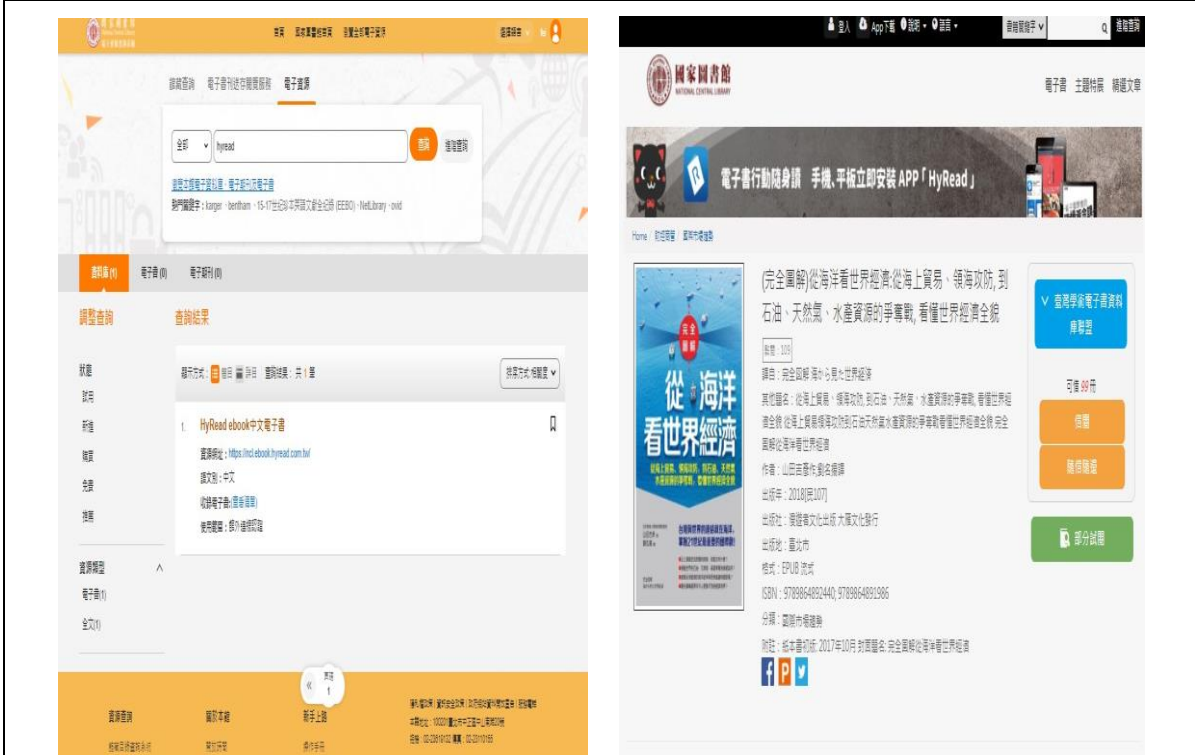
首頁 館藏查詢首頁 整合查詢 登入

館藏查詢 電子書刊整合查詢服務 電子資源

全部 hyread 查詢 進階查詢

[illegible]
熱門關鍵字：karger、bentham、15-17世紀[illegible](EEBO)、NetLibrary、ovid

資料庫(1) 電子書(0) 電子期刊(0)

調整查詢 查詢結果

狀態
試用
新進
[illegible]
免費
推薦

顯示方式：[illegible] 查詢結果：共 1 筆 排序方式:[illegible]

1. HyRead ebook中文電子書
資源網址：https://ncl.ebook.hyread.com.tw/
語文別：中文
收錄電子書(書單清單)
使用權限：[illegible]

資源類型
電子書(1)
全文(1)

頁首 1

資源查詢 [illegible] 新手上路

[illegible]

登入 App下載 說明 語言 書籍關鍵字 進階查詢

國家圖書館 NATIONAL CENTRAL LIBRARY

電子書 主題特展 精選文章

電子書行動隨身讀 手機、平板立即安裝 APP「HyRead」

Home 財經管理 國際市場趨勢

(完全圖解)從海洋看世界經濟:從海上貿易、領海攻防, 到石油、天然氣、水產資源的爭奪戰, 看懂世界經濟全貌

瀏覽：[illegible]
譯自：完全図解 海から見た世界経済
其他題名：從海上貿易、領海攻防, 到石油、天然氣、水產資源的爭奪戰, 看懂世界經濟全貌;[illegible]
作者：山田吉彥作;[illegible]
出版年：2018[民107]
出版社：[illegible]
出版地：臺北市
格式：EPUB 流式
ISBN：9789864892440; 9789864891986
分類：國際市場趨勢
附註：紙本書初版: 2017年10月 封面題名: 完全圖解從海洋看世界經濟

臺灣學術電子書資料庫聯盟
可借 99 冊
借閱
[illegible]
部分試閱